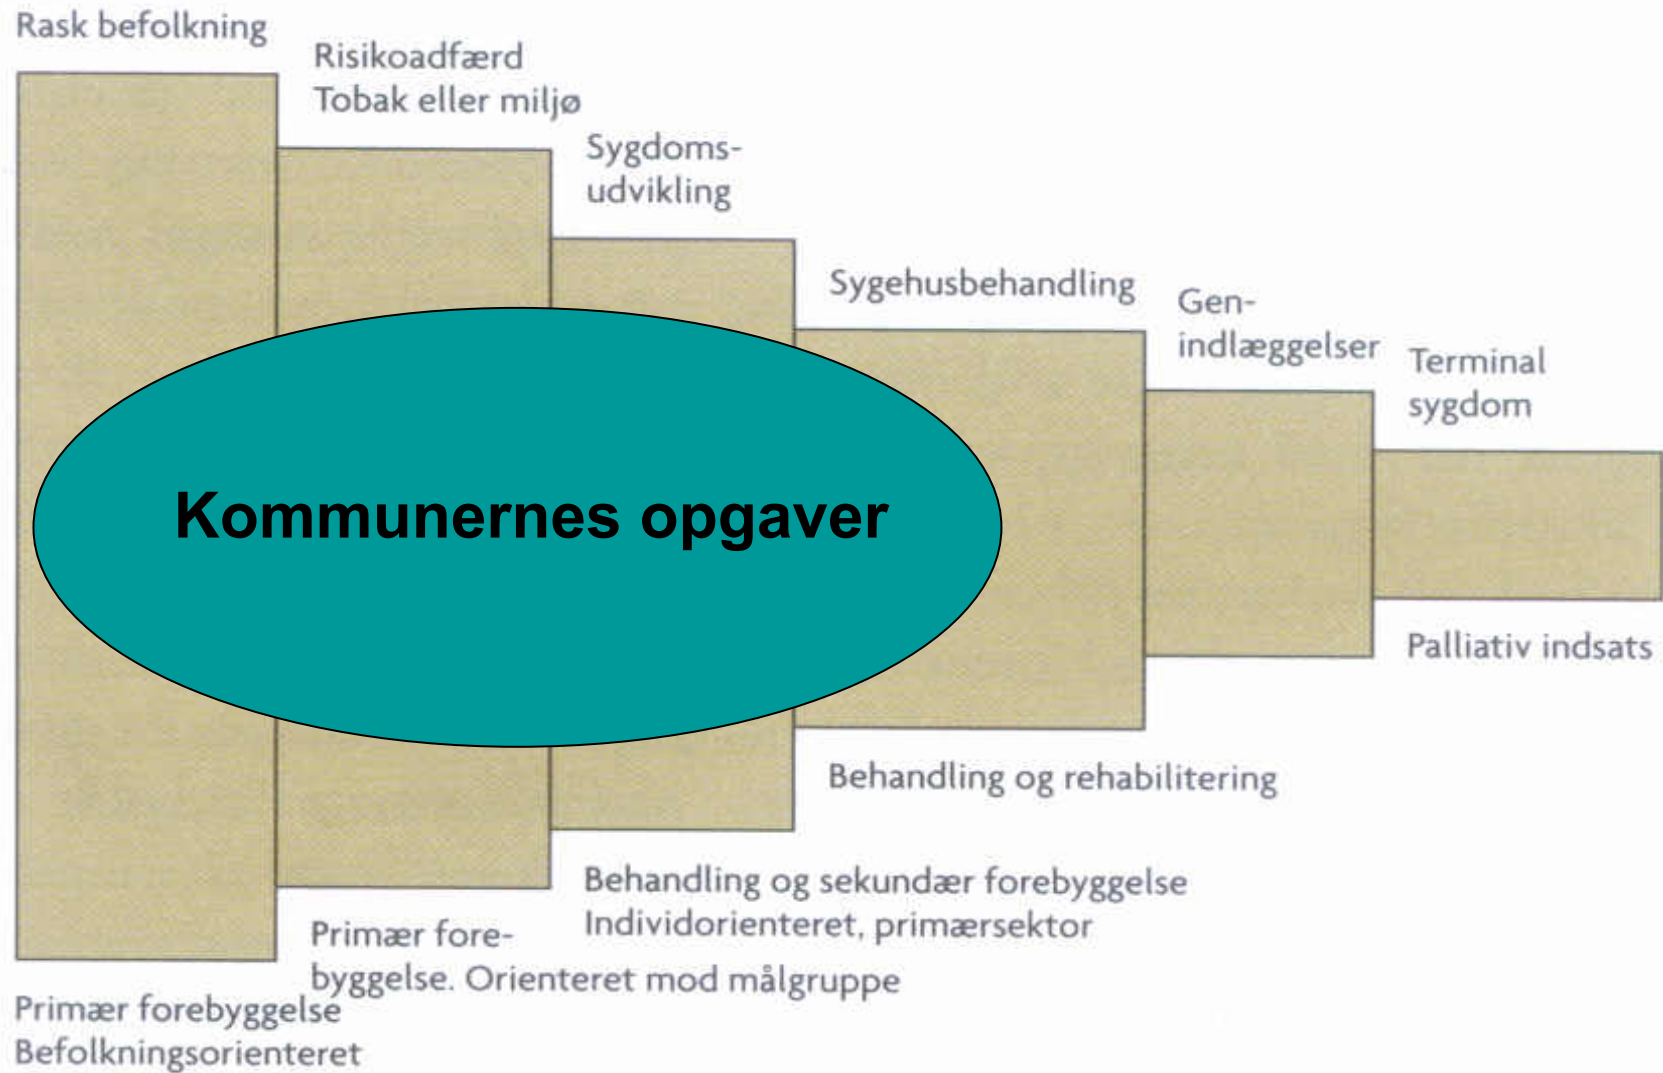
Rask befolkning

Risikoadfærd
Tobak eller miljø

Sygdoms-
udvikling

Sygehusbehandling

Gen-
indlæggelser

Terminal
sygdom

Kommunernes opgaver

Palliativ indsats

Behandling og rehabilitering

Behandling og sekundær forebyggelse
Individorienteret, primærsektor

Primær fore-
byggelse. Orienteret mod målgruppe

Primær forebyggelse
Befolkningsorienteret